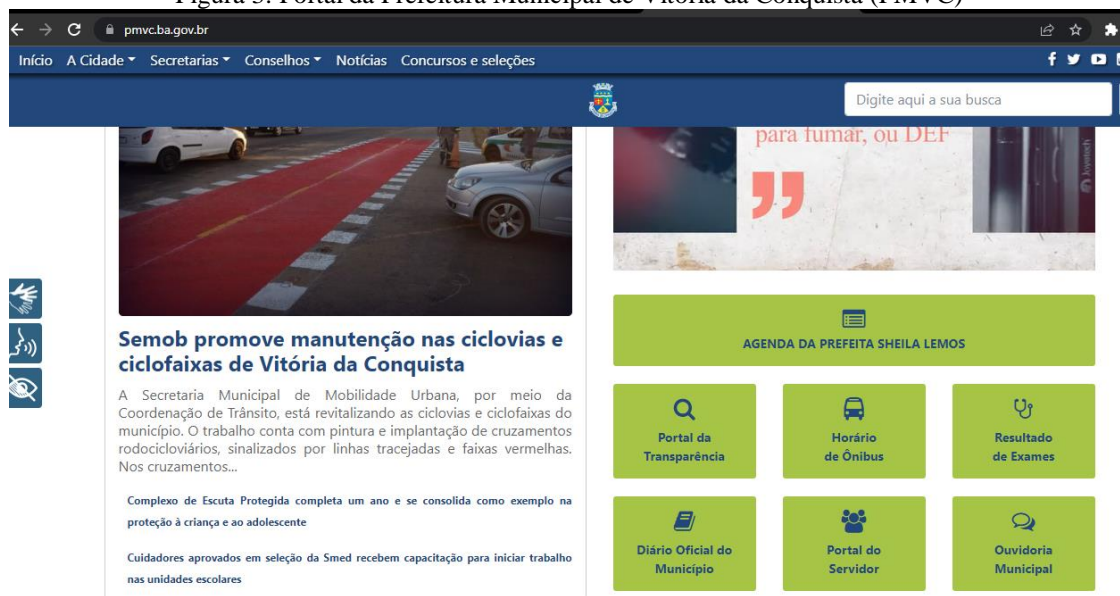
Figura 3: Portal da Prefeitura Municipal de Vitória da Conquista (PMVC)

pmvc.ba.gov.br

Início A Cidade Secretarias Conselhos Notícias Concursos e seleções

Digite aqui a sua busca

para fumar, ou DEF

Semob promove manutenção nas ciclovias e ciclofaixas de Vitória da Conquista

A Secretaria Municipal de Mobilidade Urbana, por meio da Coordenação de Trânsito, está revitalizando as ciclovias e ciclofaixas do município. O trabalho conta com pintura e implantação de cruzamentos rodocicloviários, sinalizados por linhas tracejadas e faixas vermelhas. Nos cruzamentos...

Complexo de Escuta Protegida completa um ano e se consolida como exemplo na proteção à criança e ao adolescente

Cuidadores aprovados em seleção da Smed recebem capacitação para iniciar trabalho nas unidades escolares

AGENDA DA PREFEITA SHEILA LEMOS

Portal da Transparência

Horário de Ônibus

Resultado de Exames

Diário Oficial do Município

Portal do Servidor

Ouvidoria Municipal